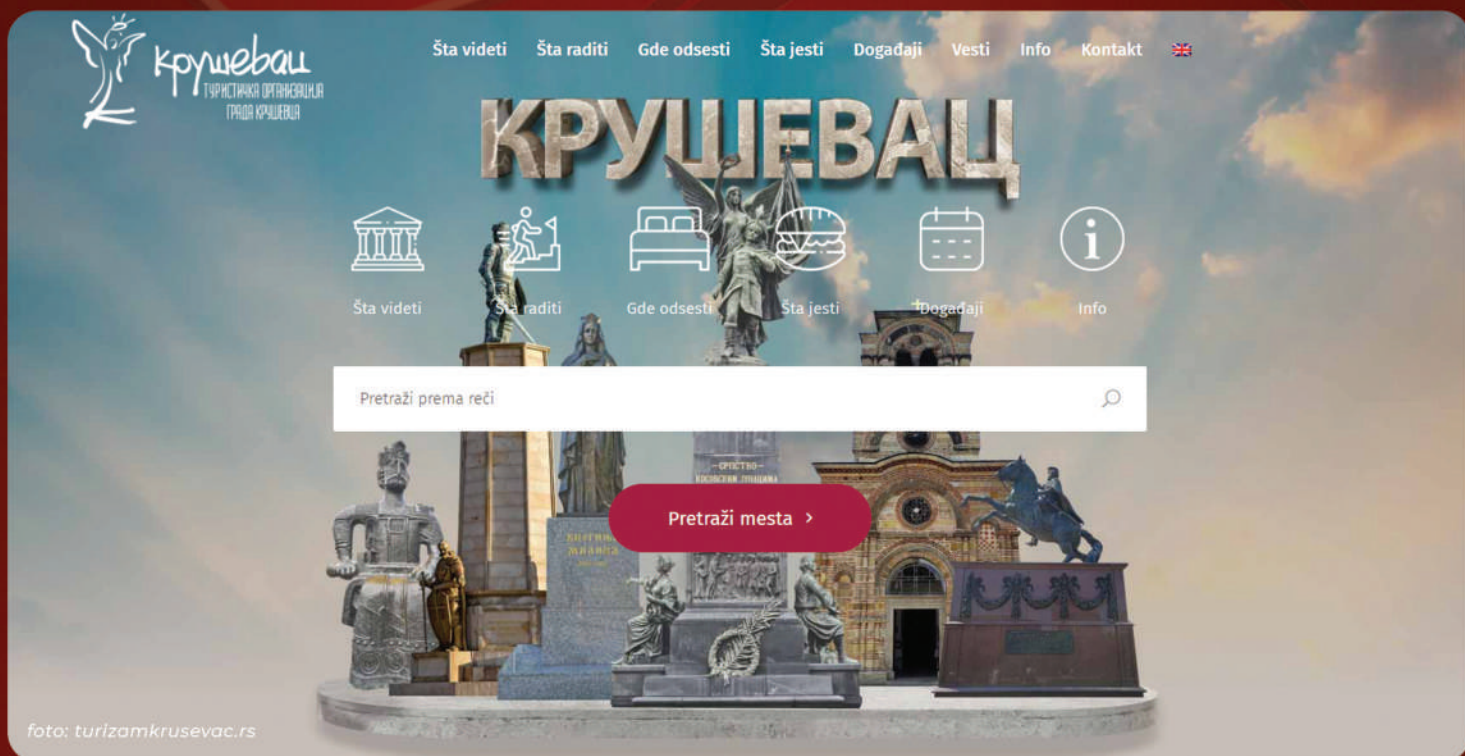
Крушевац
ТУРИСТИЧКА ОРГАНИЗАЦИЈА ГРАДА КРУШЕВЦА

Šta videti Šta raditi Gde odsesti Šta jesti Događaji Vesti Info Kontakt

КРУШЕВАЦ

Šta videti
Šta raditi
Gde odsesti
Šta jesti
Događaji
Info

Pretraži prema reči

СРПСТВО КОСОВСКИМ ЈУНАЦИМА

ЦАРИЦА МИЛИЦА

Pretraži mesta ›

foto: turizamkrusevac.rs